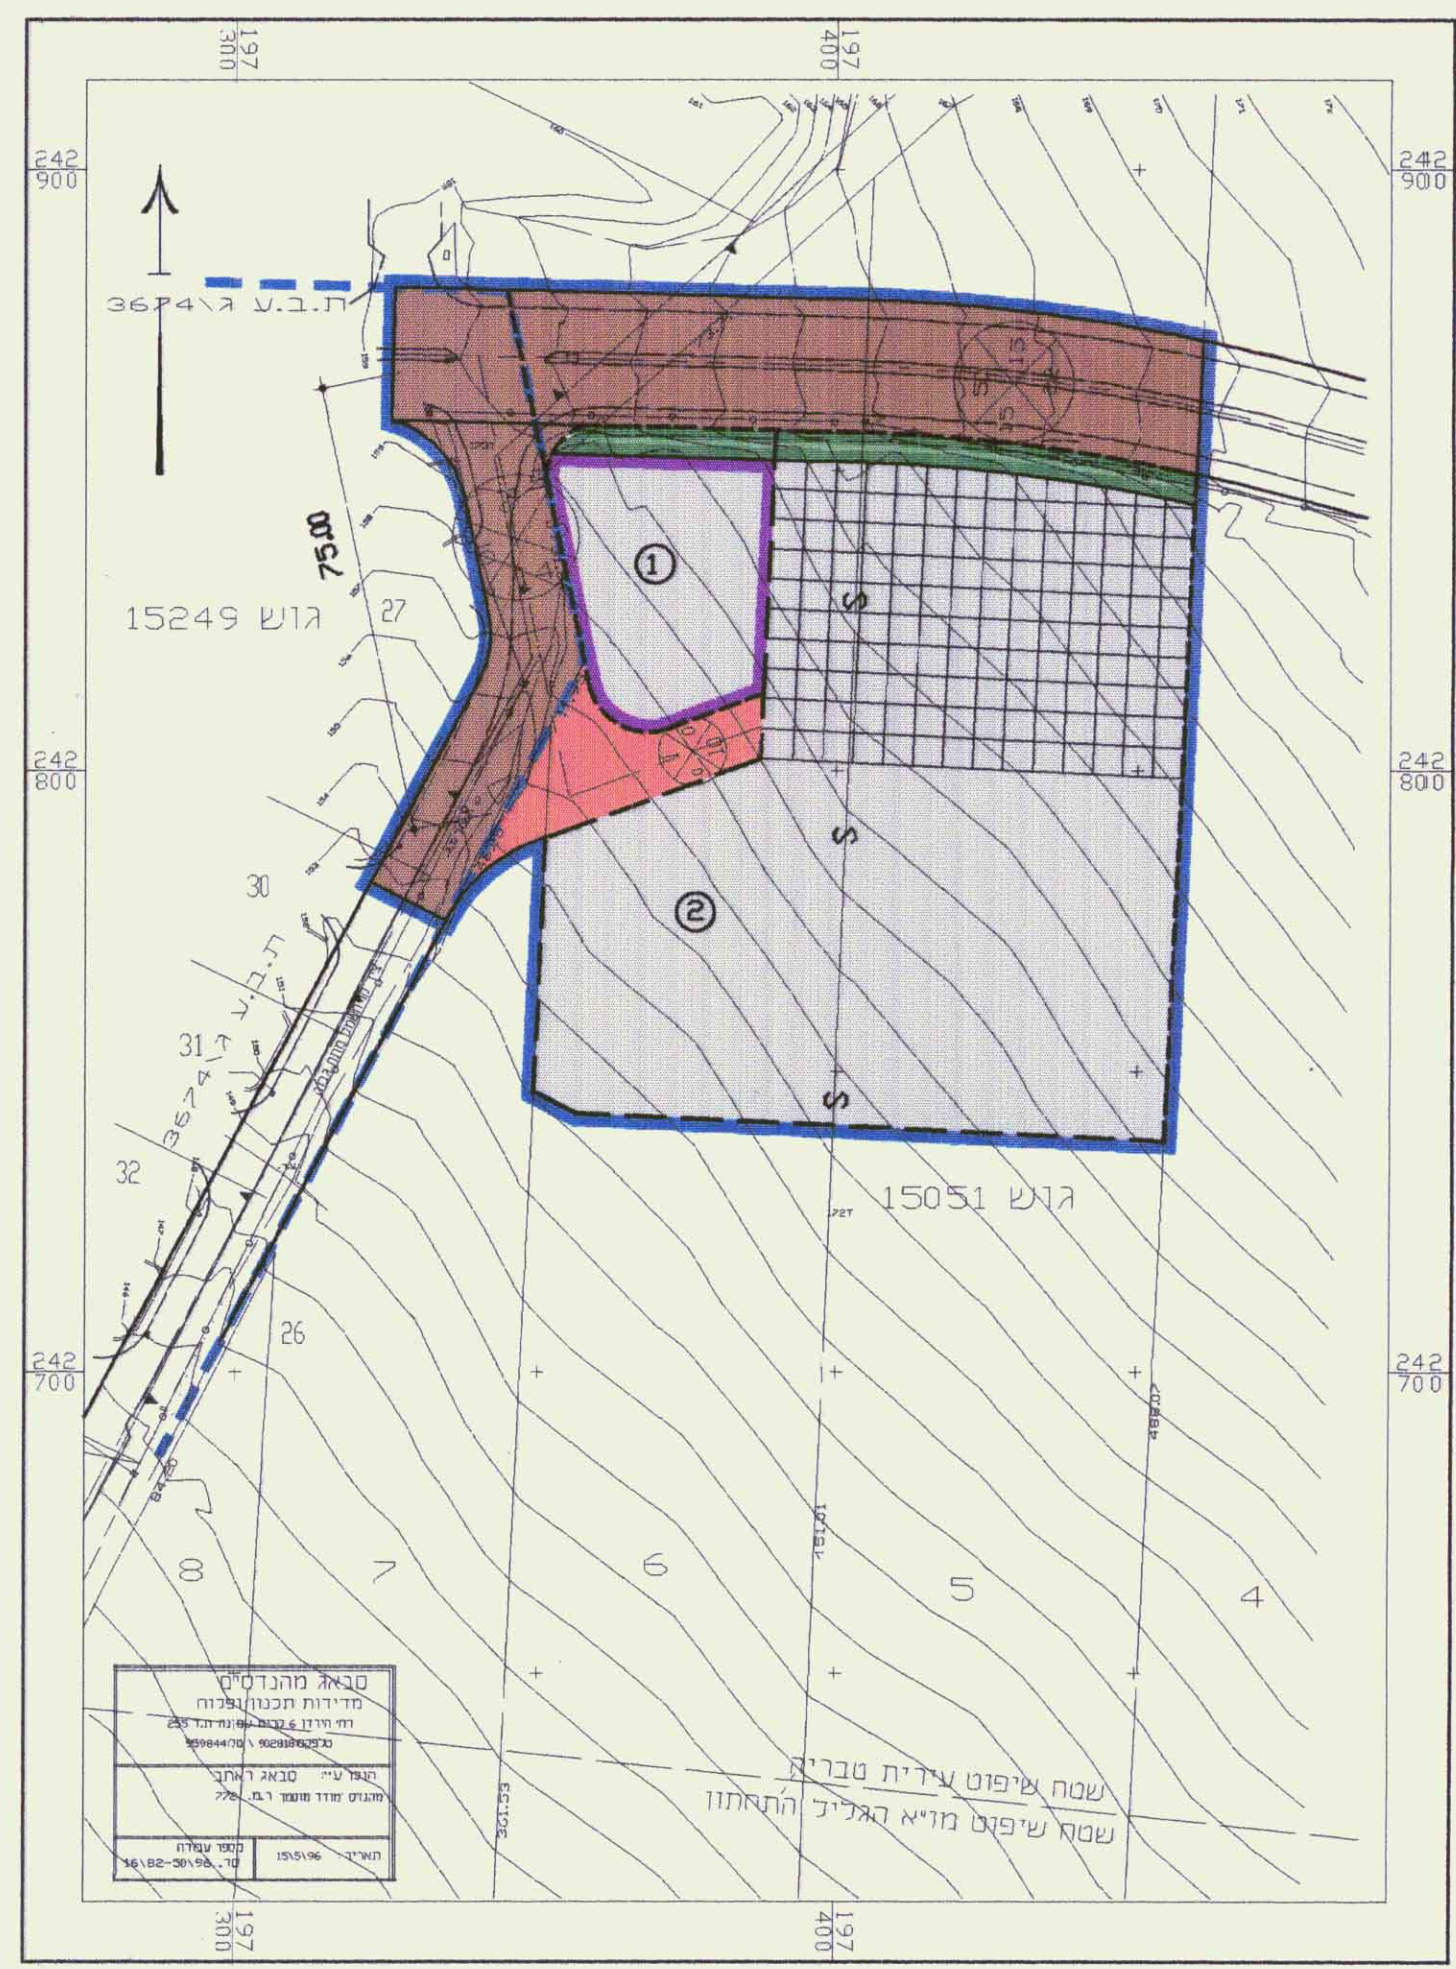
197
300

197
400

242
900

242
900

ת.ב.ע ג\3674

75.00

גוש 15249

27

①

S

S

②

S

242
800

242
800

30

ת.ב.ע ג\3674

31

32

גוש 15051

26

242
700

242
700

8

7

6

5

4

סבאג מהנדסים
מדידות תכנון ובנוי
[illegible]
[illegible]

הוכן ע"י סבאג ראתב
מהנדס מודד מוסמך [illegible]

מספר עבודה
16\82-50\96..70

15\5\96 תאריך

שטח שיפוט עירית טבריה
שטח שיפוט מו"א הגליל התחתון

361.53

197
300

197
400